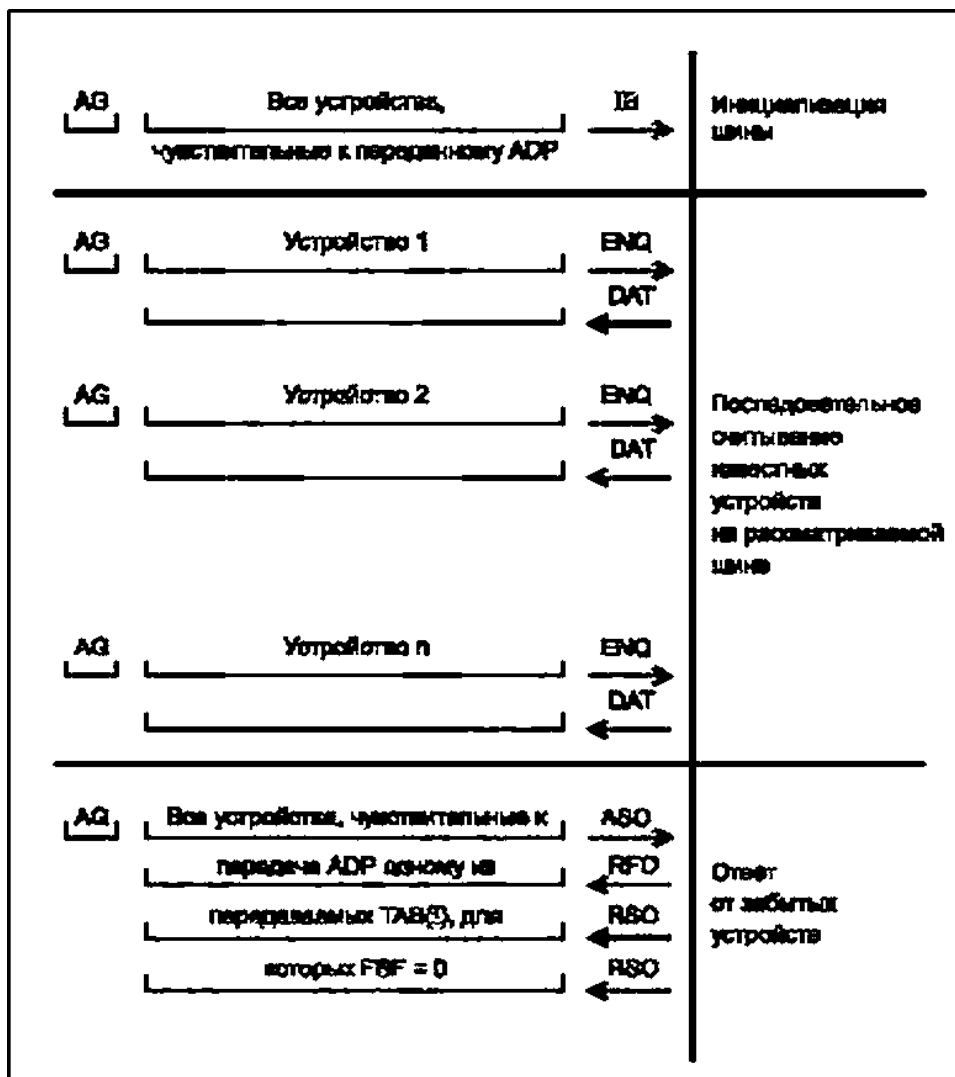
AG
Все устройства,
чувствительные к переданному ADP
IB
Инициализация шины

AG
Устройство 1
ENQ
DAT

AG
Устройство 2
ENQ
DAT
Последовательное считывание известных устройств на рассматриваемой шине

AG
Устройство n
ENQ
DAT

AG
Все устройства, чувствительные к
передача ADP одному из
передаваемых TAB(T), для
которых FBIF = 0
ASO
RFD
RSO
RSO
Ответ от забытых устройств